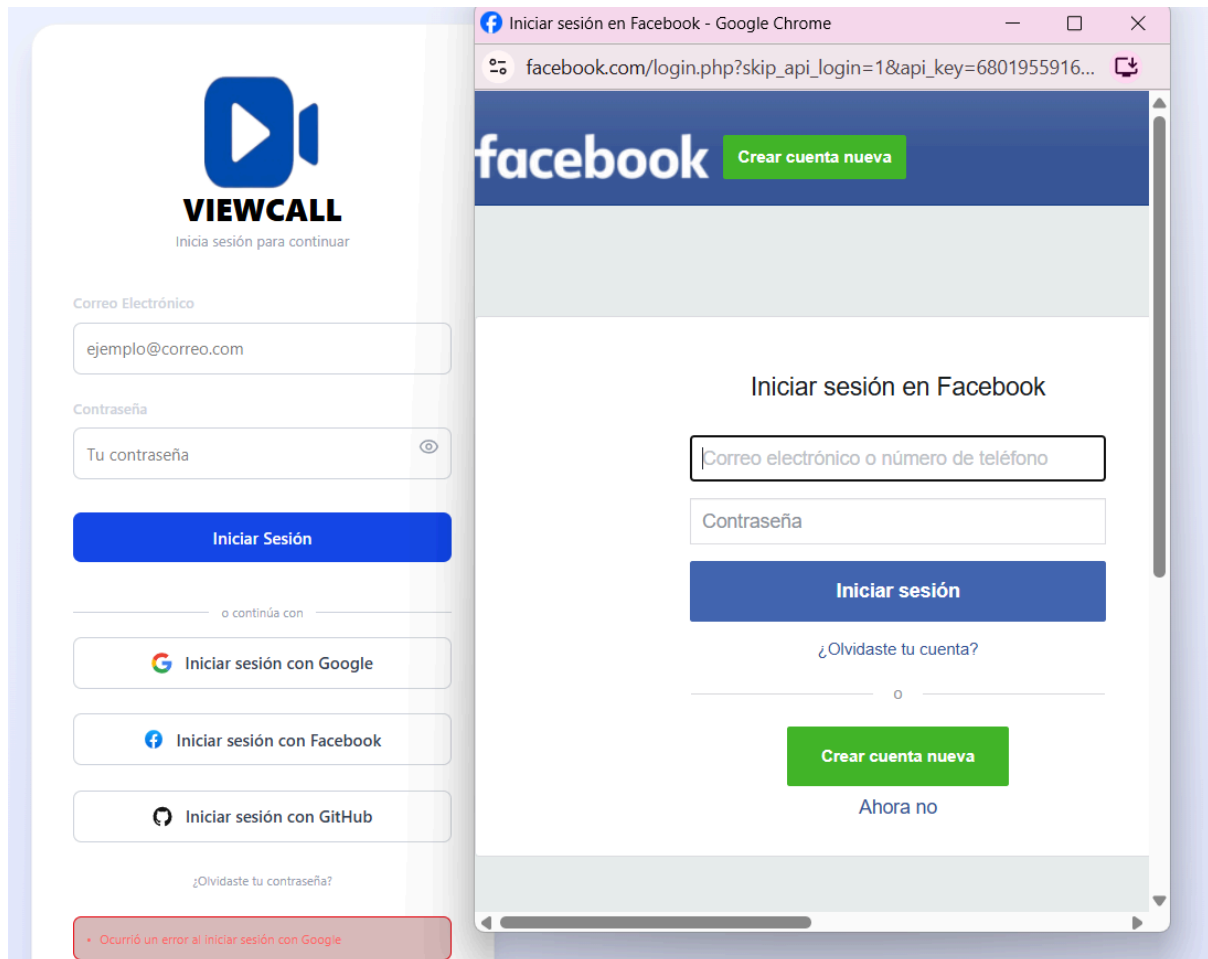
VIEWCALL
Inicia sesión para continuar

Correo Electrónico
ejemplo@correo.com

Contraseña
Tu contraseña

Iniciar Sesión

o continúa con

Iniciar sesión con Google

Iniciar sesión con Facebook

Iniciar sesión con GitHub

¿Olvidaste tu contraseña?

• Ocurrió un error al iniciar sesión con Google

Iniciar sesión en Facebook - Google Chrome

facebook.com/login.php?skip_api_login=1&api_key=6801955916...

facebook

Crear cuenta nueva

Iniciar sesión en Facebook

Correo electrónico o número de teléfono

Contraseña

Iniciar sesión

¿Olvidaste tu cuenta?

o

Crear cuenta nueva

Ahora no